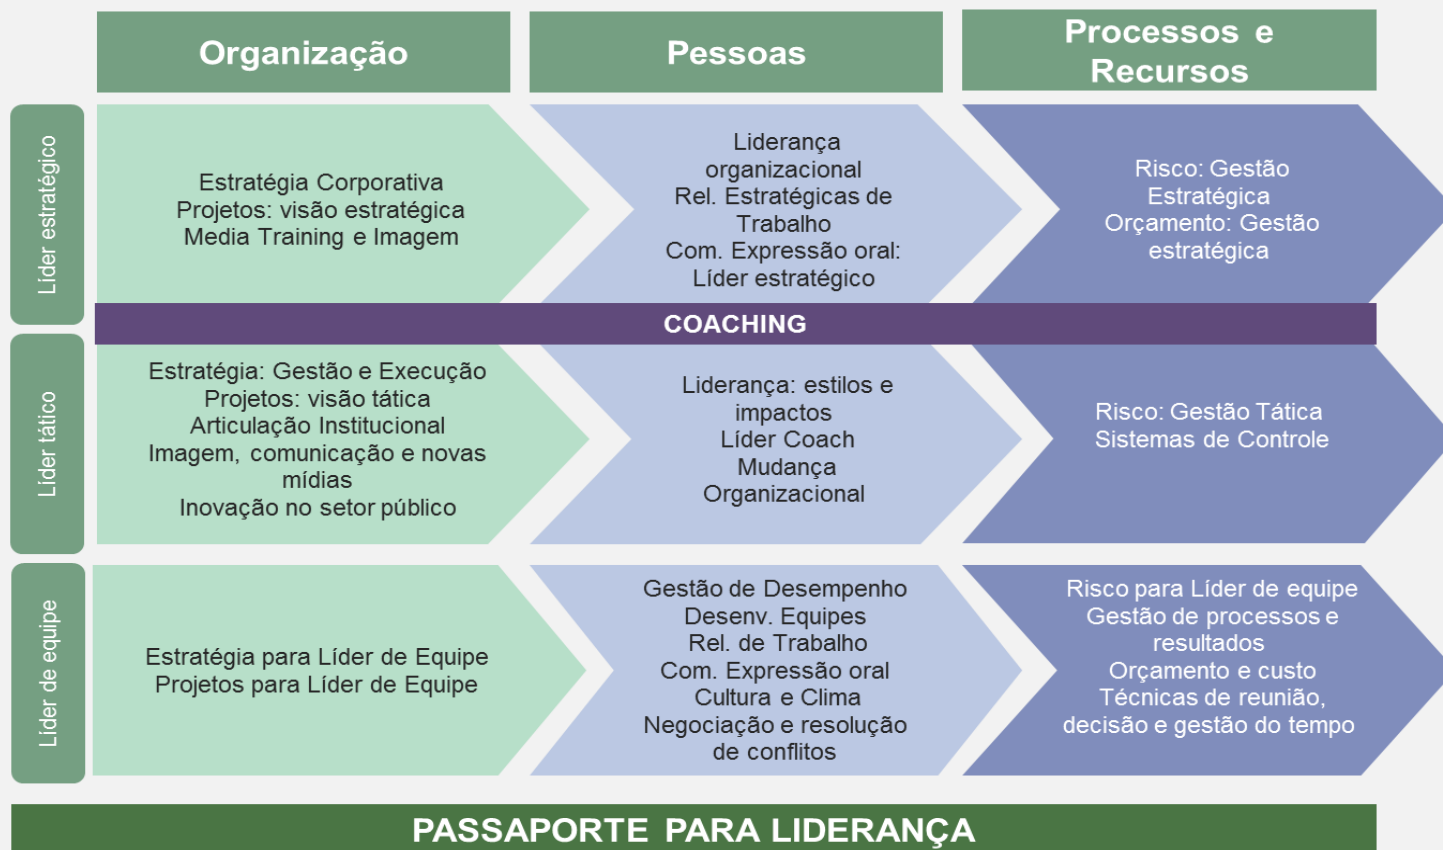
Organização

Pessoas

Processos e Recursos

Líder estratégico

Estratégia Corporativa
Projetos: visão estratégica
Media Training e Imagem

Liderança organizacional
Rel. Estratégicas de Trabalho
Com. Expressão oral: Líder estratégico

Risco: Gestão Estratégica
Orçamento: Gestão estratégica

COACHING

Líder tático

Estratégia: Gestão e Execução
Projetos: visão tática
Articulação Institucional
Imagem, comunicação e novas mídias
Inovação no setor público

Liderança: estilos e impactos
Líder Coach
Mudança Organizacional

Risco: Gestão Tática
Sistemas de Controle

Líder de equipe

Estratégia para Líder de Equipe
Projetos para Líder de Equipe

Gestão de Desempenho
Desenv. Equipes
Rel. de Trabalho
Com. Expressão oral
Cultura e Clima
Negociação e resolução de conflitos

Risco para Líder de equipe
Gestão de processos e resultados
Orçamento e custo
Técnicas de reunião, decisão e gestão do tempo

PASSAPORTE PARA LIDERANÇA